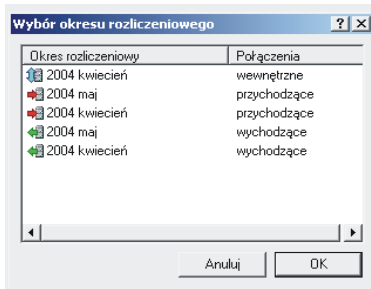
Wybór okresu rozliczeniowego ? ×

| Okres rozliczeniowy | Połączenia |
|---|---|
| 2004 kwiecień | wewnętrzne |
| 2004 maj | przychodzące |
| 2004 kwiecień | przychodzące |
| 2004 maj | wychodzące |
| 2004 kwiecień | wychodzące |

Anuluj OK